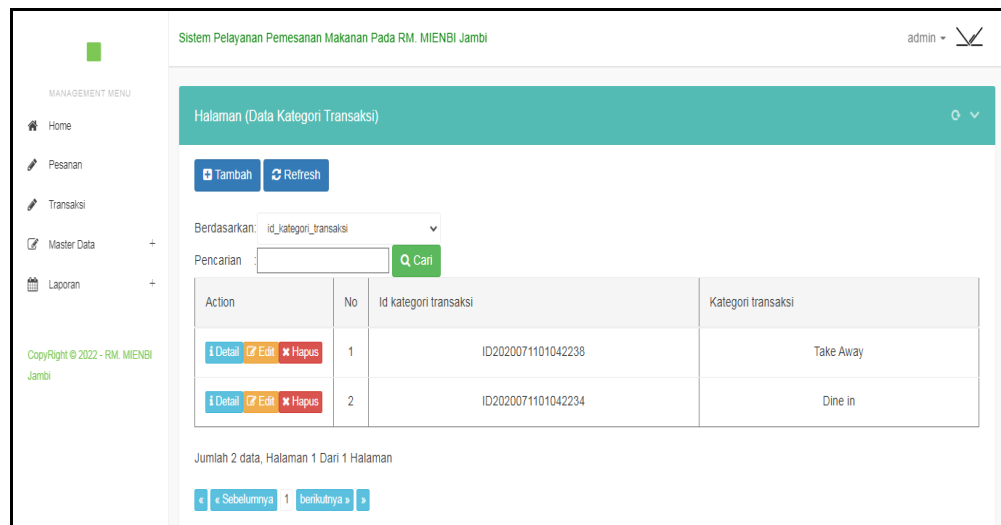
Sistem Pelayanan Pemesanan Makanan Pada RM. MIENBI Jambi

admin

MANAGEMENT MENU

Home

Pesanan

Transaksi

Master Data +

Laporan +

CopyRight © 2022 - RM. MIENBI Jambi

Halaman (Data Kategori Transaksi)

Tambah Refresh

Berdasarkan: id_kategori_transaksi

Pencarian : Cari

| Action | No | Id kategori transaksi | Kategori transaksi |
|---|---|---|---|
| Detail Edit Hapus | 1 | ID2020071101042238 | Take Away |
| Detail Edit Hapus | 2 | ID2020071101042234 | Dine in |

Jumlah 2 data, Halaman 1 Dari 1 Halaman

« « Sebelumnya 1 berikutnya » »